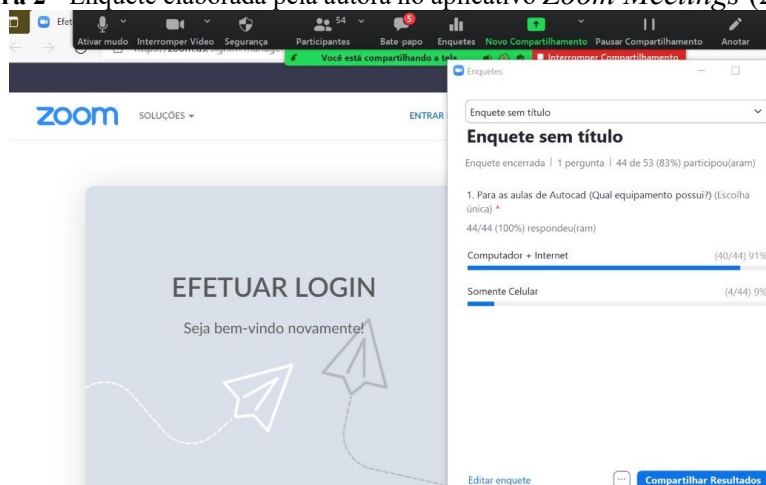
ra 2 - Enquete elaborada pela autora no aplicativo Zoom Meetings (2

Efet

Ativar mudo Interromper Vídeo Segurança 54 Participantes 5 Bate papo Enquetes Novo Compartilhamento Pausar Compartilhamento Anotar

https://zoom.us/signin#/manage

Você está compartilhando a tela Interromper Compartilhamento

Enquetes

zoom SOLUÇÕES ▾ ENTRAR

Enquete sem título

Enquete sem título

Enquete encerrada | 1 pergunta | 44 de 53 (83%) participou(aram)

1. Para as aulas de Autocad (Qual equipamento possui?) (Escolha única) *

44/44 (100%) respondeu(ram)

Computador + Internet (40/44) 91%

Somente Celular (4/44) 9%

EFETUAR LOGIN

Seja bem-vindo novamente!

Editar enquete ··· Compartilhar Resultados